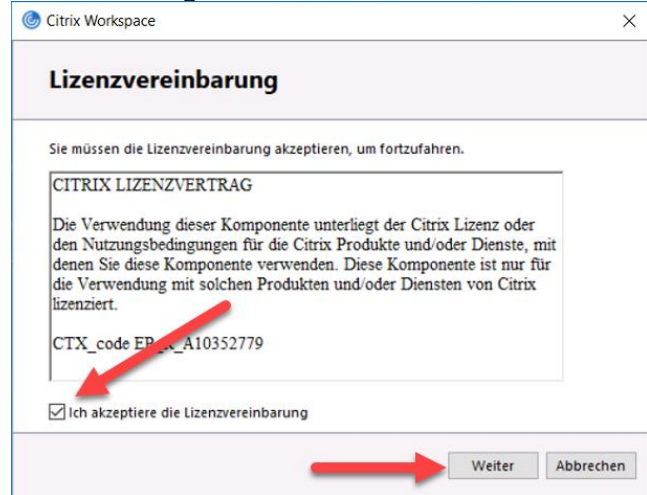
Citrix Workspace

×

Lizenzvereinbarung

Sie müssen die Lizenzvereinbarung akzeptieren, um fortzufahren.

CITRIX LIZENZVERTRAG

Die Verwendung dieser Komponente unterliegt der Citrix Lizenz oder den Nutzungsbedingungen für die Citrix Produkte und/oder Dienste, mit denen Sie diese Komponente verwenden. Diese Komponente ist nur für die Verwendung mit solchen Produkten und/oder Diensten von Citrix lizenziert.

CTX_code EP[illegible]_A10352779

Ich akzeptiere die Lizenzvereinbarung

Weiter

Abbrechen